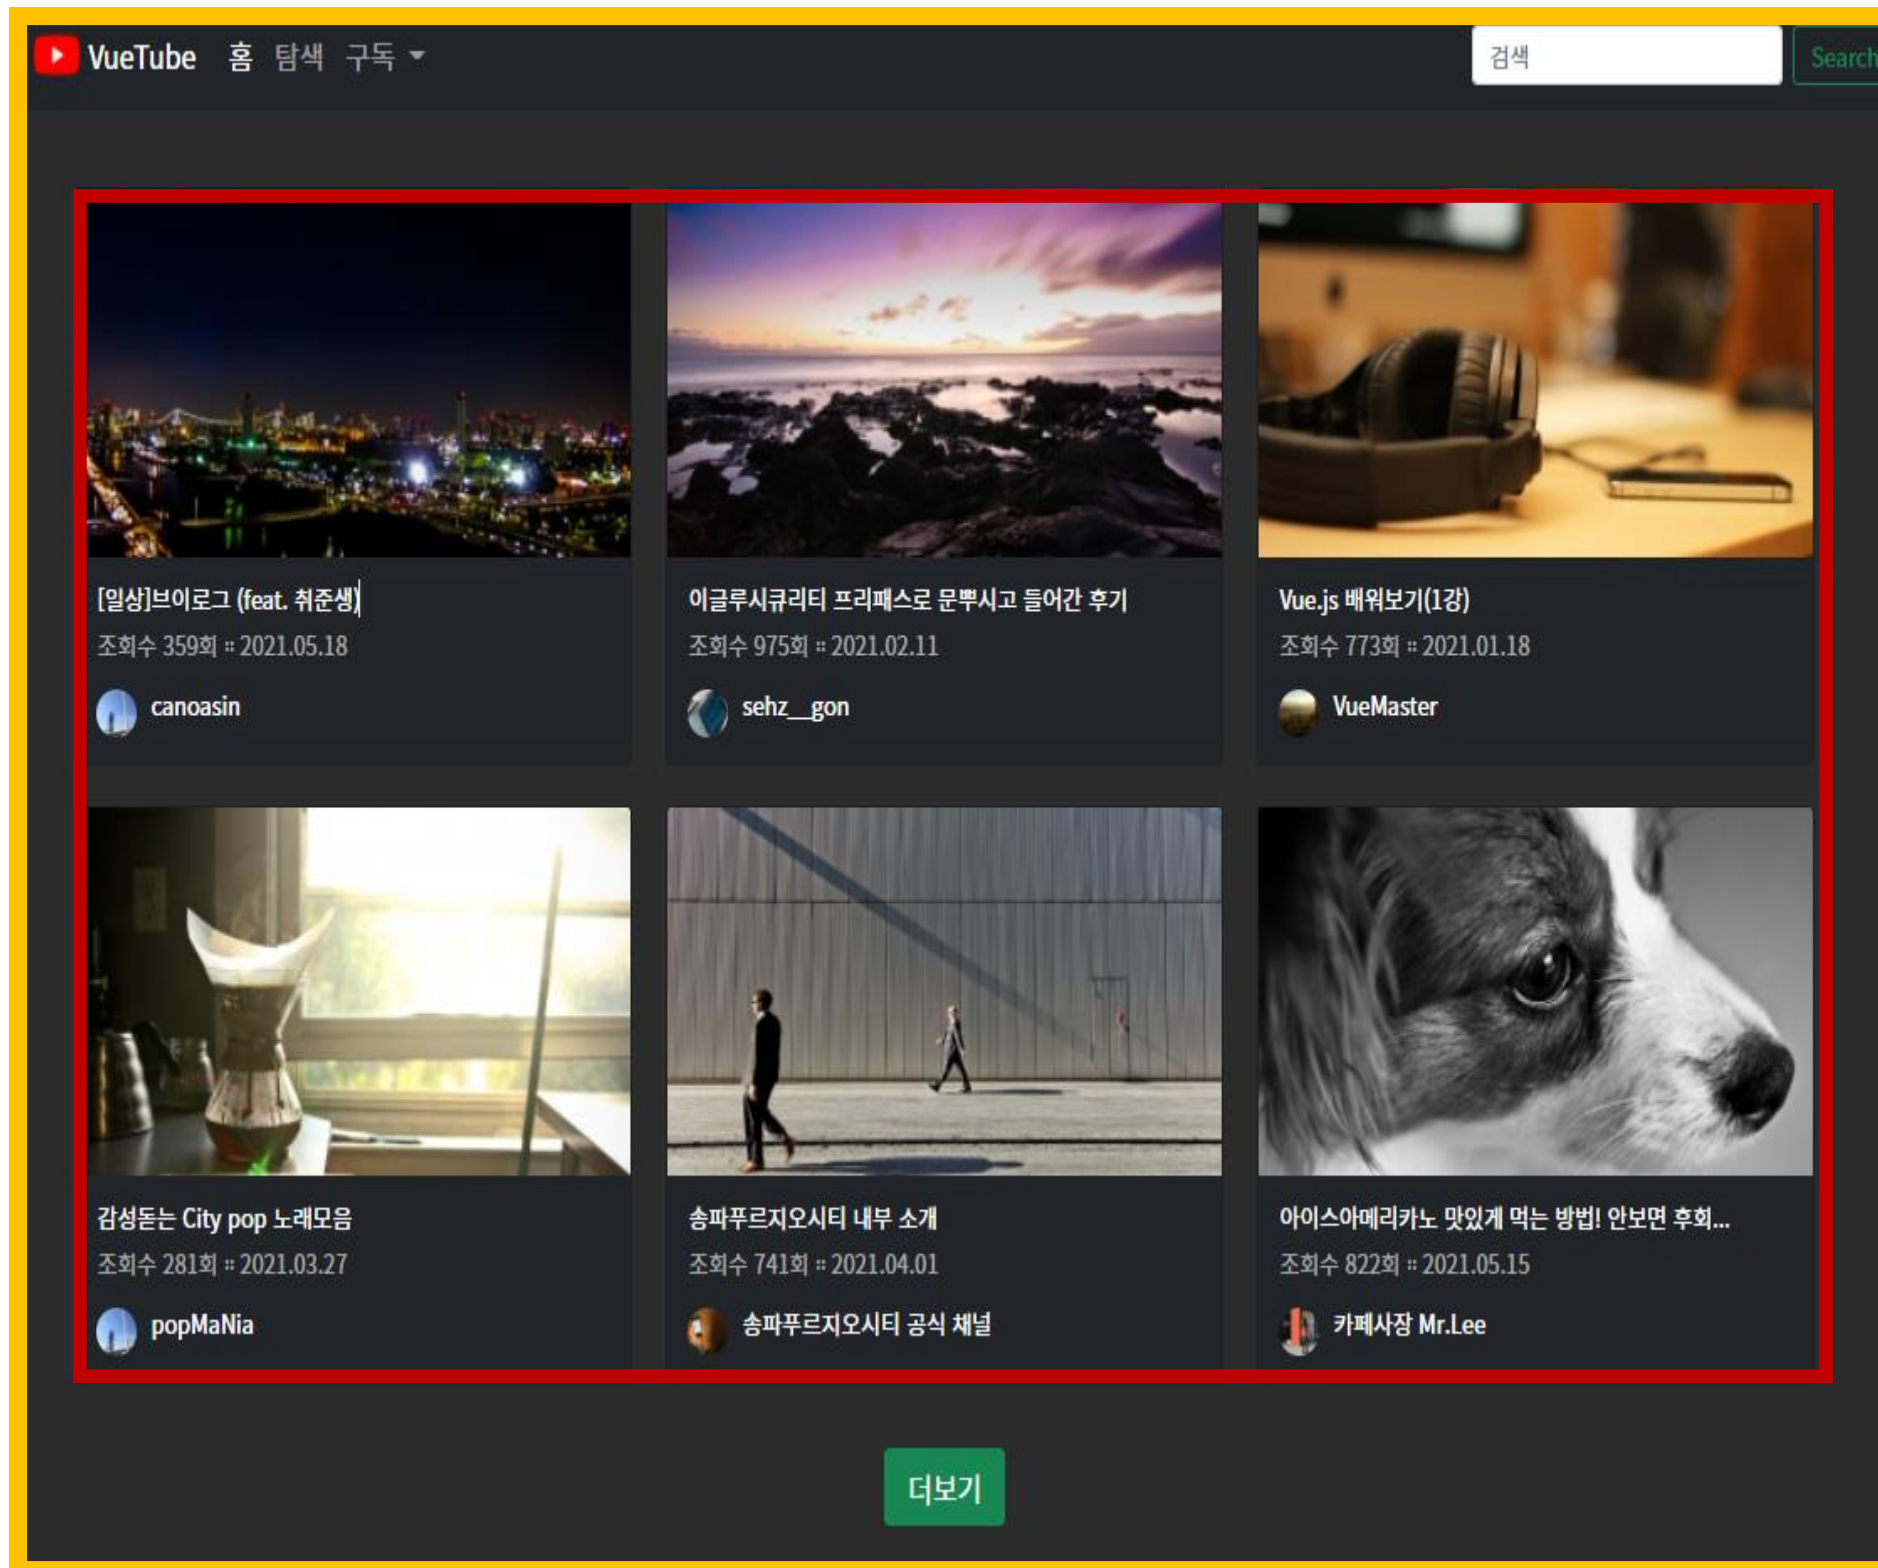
VueTube 홈 탐색 구독

검색 Search

[일상]브이로그 (feat. 취준생)
조회수 359회 :: 2021.05.18
canoasin

이글루시큐리티 프리패스로 문뿌시고 들어간 후기
조회수 975회 :: 2021.02.11
sehz__gon

Vue.js 배워보기(1강)
조회수 773회 :: 2021.01.18
VueMaster

감성돋는 City pop 노래모음
조회수 281회 :: 2021.03.27
popMaNia

송파푸르지오시티 내부 소개
조회수 741회 :: 2021.04.01
송파푸르지오시티 공식 채널

아이스아메리카노 맛있게 먹는 방법! 안보면 후회...
조회수 822회 :: 2021.05.15
카페사장 Mr.Lee

더보기